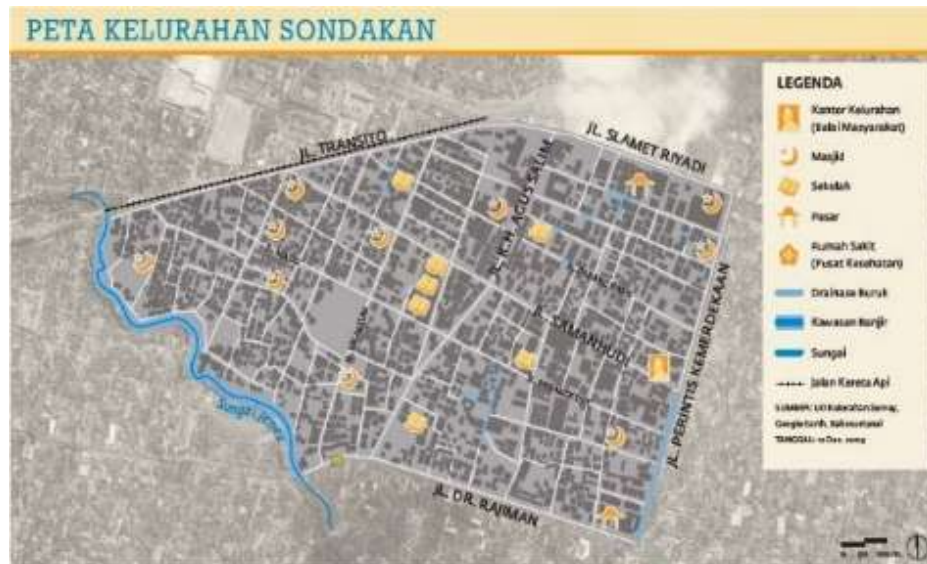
PETA KELURAHAN SONDAKAN

JL. TRANSITO
JL. SLAMET RIYADI
JL. K.H. AGUS SALIM
JL. SAMANHUDI
JL. PERINTIS KEMERDEKAAN
JL. DR. RAJIMAN
Sungai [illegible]

LEGENDA
Kantor Kelurahan (Balai Masyarakat)
Masjid
Sekolah
Pasar
Rumah Sakit (Pusat Kesehatan)
Drainase Buruk
Kawasan Banjir
Sungai
Jalan Kereta Api
SUMBER: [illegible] Google Earth, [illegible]
TANGGAL: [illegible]